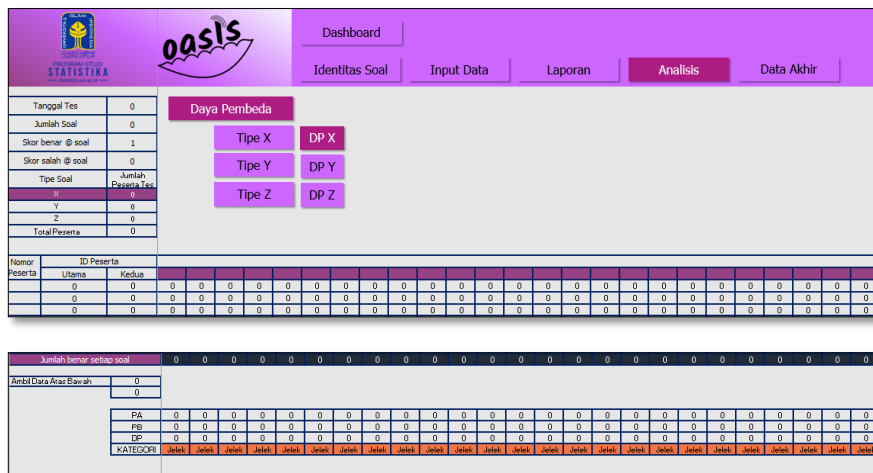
PROGRAM STUDI
STATISTIKA

oasis

Dashboard

Identitas Soal

Input Data

Laporan

Analisis

Data Akhir

| Tanggal Tes | 0 |
|---|---|
| Jumlah Soal | 0 |
| Skor benar @ soal | 1 |
| Skor salah @ soal | 0 |
| Tipe Soal | Jumlah Peserta Tes |
| X | 0 |
| Y | 0 |
| Z | 0 |
| Total Peserta | 0 |

Daya Pembeda

Tipe X
DP X
Tipe Y
DP Y
Tipe Z
DP Z

| Nomor Peserta | ID Peserta Utama | Kedua | | | | | | | | | | | | | | | | | | | | | | | | |
|---|---|---|---|---|---|---|---|---|---|---|---|---|---|---|---|---|---|---|---|---|---|---|---|---|---|---|
| | 0 | 0 | 0 | 0 | 0 | 0 | 0 | 0 | 0 | 0 | 0 | 0 | 0 | 0 | 0 | 0 | 0 | 0 | 0 | 0 | 0 | 0 | 0 | 0 | 0 | 0 |
| | 0 | 0 | 0 | 0 | 0 | 0 | 0 | 0 | 0 | 0 | 0 | 0 | 0 | 0 | 0 | 0 | 0 | 0 | 0 | 0 | 0 | 0 | 0 | 0 | 0 | 0 |
| | 0 | 0 | 0 | 0 | 0 | 0 | 0 | 0 | 0 | 0 | 0 | 0 | 0 | 0 | 0 | 0 | 0 | 0 | 0 | 0 | 0 | 0 | 0 | 0 | 0 | 0 |

| Jumlah benar setiap soal | 0 | 0 | 0 | 0 | 0 | 0 | 0 | 0 | 0 | 0 | 0 | 0 | 0 | 0 | 0 | 0 | 0 | 0 | 0 | 0 | 0 | 0 | 0 | 0 |
|---|---|---|---|---|---|---|---|---|---|---|---|---|---|---|---|---|---|---|---|---|---|---|---|---|

Ambil Data Atas Bawah 0
0

| PA | 0 | 0 | 0 | 0 | 0 | 0 | 0 | 0 | 0 | 0 | 0 | 0 | 0 | 0 | 0 | 0 | 0 | 0 | 0 | 0 | 0 | 0 | 0 | 0 | 0 |
|---|---|---|---|---|---|---|---|---|---|---|---|---|---|---|---|---|---|---|---|---|---|---|---|---|---|
| PB | 0 | 0 | 0 | 0 | 0 | 0 | 0 | 0 | 0 | 0 | 0 | 0 | 0 | 0 | 0 | 0 | 0 | 0 | 0 | 0 | 0 | 0 | 0 | 0 | 0 |
| DP | 0 | 0 | 0 | 0 | 0 | 0 | 0 | 0 | 0 | 0 | 0 | 0 | 0 | 0 | 0 | 0 | 0 | 0 | 0 | 0 | 0 | 0 | 0 | 0 | 0 |
| KATEGORI | Jelek | Jelek | Jelek | Jelek | Jelek | Jelek | Jelek | Jelek | Jelek | Jelek | Jelek | Jelek | Jelek | Jelek | Jelek | Jelek | Jelek | Jelek | Jelek | Jelek | Jelek | Jelek | Jelek | Jelek | Jelek |